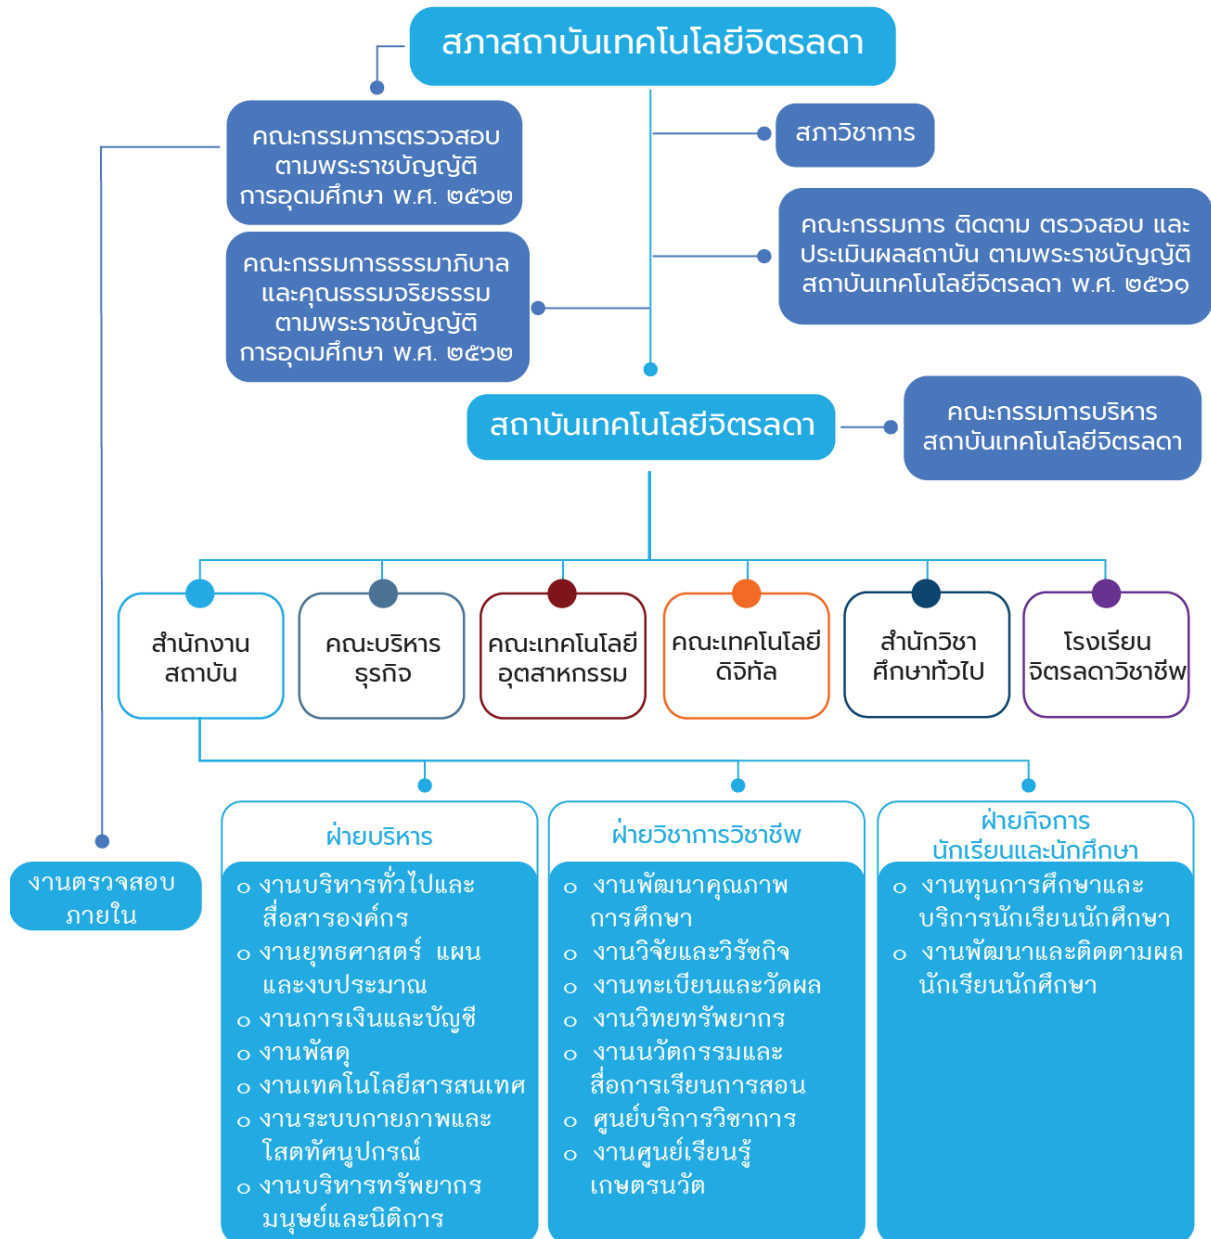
สภาสถาบันเทคโนโลยีจิตรลดา

คณะกรรมการตรวจสอบ ตามพระราชบัญญัติ การอุดมศึกษา พ.ศ. ๒๕๖๒

สภาวิชาการ

คณะกรรมการ ติดตาม ตรวจสอบ และประเมินผลสถาบัน ตามพระราชบัญญัติ สถาบันเทคโนโลยีจิตรลดา พ.ศ. ๒๕๖๑

คณะกรรมการธรรมาภิบาล และคุณธรรมจริยธรรม ตามพระราชบัญญัติ การอุดมศึกษา พ.ศ. ๒๕๖๒

สถาบันเทคโนโลยีจิตรลดา

คณะกรรมการบริหาร สถาบันเทคโนโลยีจิตรลดา

สำนักงาน สถาบัน

คณะบริหาร ธุรกิจ

คณะเทคโนโลยี อุตสาหกรรม

คณะเทคโนโลยี ดิจิทัล

สำนักวิชา ศึกษาทั่วไป

โรงเรียน จิตรลดาวิชาชีพ

ฝ่ายบริหาร
o งานบริหารทั่วไปและสื่อสารองค์กร
o งานยุทธศาสตร์ แผน และงบประมาณ
o งานการเงินและบัญชี
o งานพัสดุ
o งานเทคโนโลยีสารสนเทศ
o งานระบบกายภาพและโสตทัศนูปกรณ์
o งานบริหารทรัพยากรมนุษย์และนิติการ

ฝ่ายวิชาการวิชาชีพ
o งานพัฒนาคุณภาพการศึกษา
o งานวิจัยและวิรัชกิจ
o งานทะเบียนและวัดผล
o งานวิทยทรัพยากร
o งานนวัตกรรมและสื่อการเรียนการสอน
o ศูนย์บริการวิชาการ
o งานศูนย์เรียนรู้เกษตรนวัต

ฝ่ายกิจการ นักเรียนและนักศึกษา
o งานทุนการศึกษาและบริการนักเรียนนักศึกษา
o งานพัฒนาและติดตามผลนักเรียนนักศึกษา

งานตรวจสอบ ภายใน